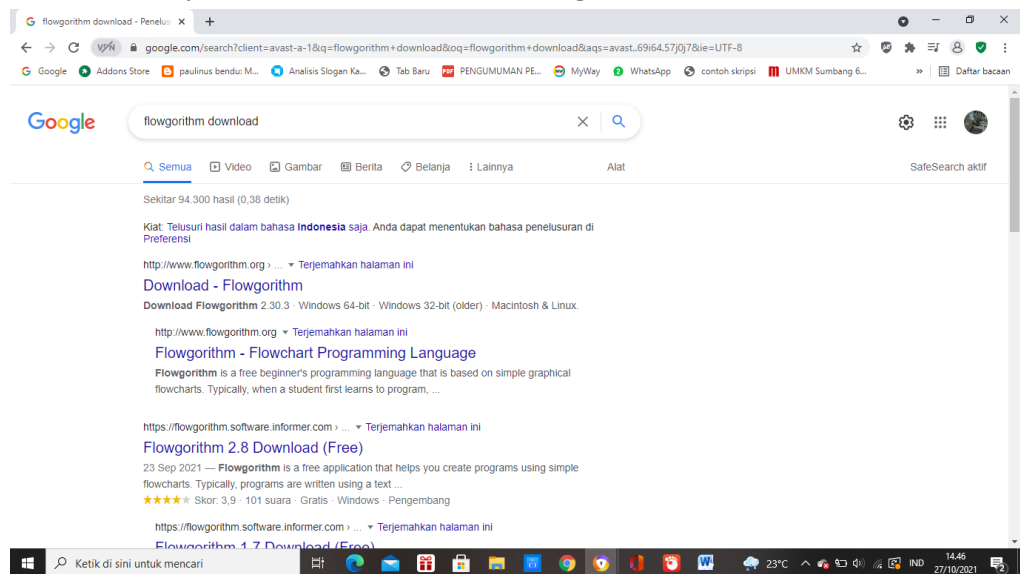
flowgorithm download - Penelus ×
+

VPN google.com/search?client=avast-a-1&q=flowgorithm+download&oq=flowgorithm+download&aqs=avast..69i64.57j0j7&ie=UTF-8

Google Addons Store paulinus bendu: M... Analisis Slogan Ka... Tab Baru PENGUMUMAN PE... MyWay WhatsApp contoh skripsi UMKM Sumbang 6... » Daftar bacaan

Google

flowgorithm download

Semua Video Gambar Berita Belanja Lainnya Alat SafeSearch aktif

Sekitar 94.300 hasil (0,38 detik)

Kiat: Telusuri hasil dalam bahasa Indonesia saja. Anda dapat menentukan bahasa penelusuran di Preferensi

http://www.flowgorithm.org › ... ▾ Terjemahkan halaman ini

Download - Flowgorithm

Download Flowgorithm 2.30.3 · Windows 64-bit · Windows 32-bit (older) · Macintosh & Linux.

http://www.flowgorithm.org ▾ Terjemahkan halaman ini

Flowgorithm - Flowchart Programming Language

Flowgorithm is a free beginner's programming language that is based on simple graphical flowcharts. Typically, when a student first learns to program, ...

https://flowgorithm.software.informer.com › ... ▾ Terjemahkan halaman ini

Flowgorithm 2.8 Download (Free)

23 Sep 2021 — Flowgorithm is a free application that helps you create programs using simple flowcharts. Typically, programs are written using a text ...

★★★★★ Skor: 3,9 · 101 suara · Gratis · Windows · Pengembang

https://flowgorithm.software.informer.com › ... ▾ Terjemahkan halaman ini

Flowgorithm 1.7 Download (Free)

Ketik di sini untuk mencari

23°C IND 14.46 27/10/2021 2